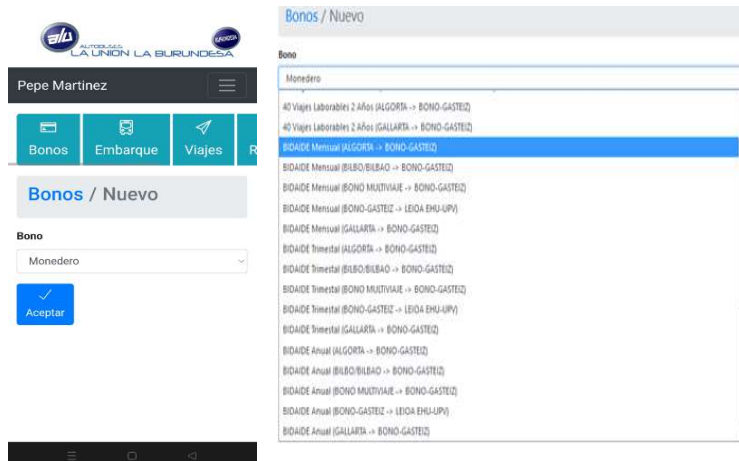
AUTOBUSES LA UNION LA BURUNDESA

Pepe Martinez

Bonos
Embarque
Viajes
R

Bonos / Nuevo

Bono

Monedero

Aceptar

Bonos / Nuevo

Bono

Monedero

40 Viajes Laborables 2 Años (ALGORTA -> BONO-GASTEIZ)
40 Viajes Laborables 2 Años (GALLARTA -> BONO-GASTEIZ)
BIDAIDE Mensual (ALGORTA -> BONO-GASTEIZ)
BIDAIDE Mensual (BILBO/BILBAO -> BONO-GASTEIZ)
BIDAIDE Mensual (BONO MULTIVIAJE -> BONO-GASTEIZ)
BIDAIDE Mensual (BONO-GASTEIZ -> LEIOA EHU-UPV)
BIDAIDE Mensual (GALLARTA -> BONO-GASTEIZ)
BIDAIDE Trimestral (ALGORTA -> BONO-GASTEIZ)
BIDAIDE Trimestral (BILBO/BILBAO -> BONO-GASTEIZ)
BIDAIDE Trimestral (BONO MULTIVIAJE -> BONO-GASTEIZ)
BIDAIDE Trimestral (BONO-GASTEIZ -> LEIOA EHU-UPV)
BIDAIDE Trimestral (GALLARTA -> BONO-GASTEIZ)
BIDAIDE Anual (ALGORTA -> BONO-GASTEIZ)
BIDAIDE Anual (BILBO/BILBAO -> BONO-GASTEIZ)
BIDAIDE Anual (BONO MULTIVIAJE -> BONO-GASTEIZ)
BIDAIDE Anual (BONO-GASTEIZ -> LEIOA EHU-UPV)
BIDAIDE Anual (GALLARTA -> BONO-GASTEIZ)